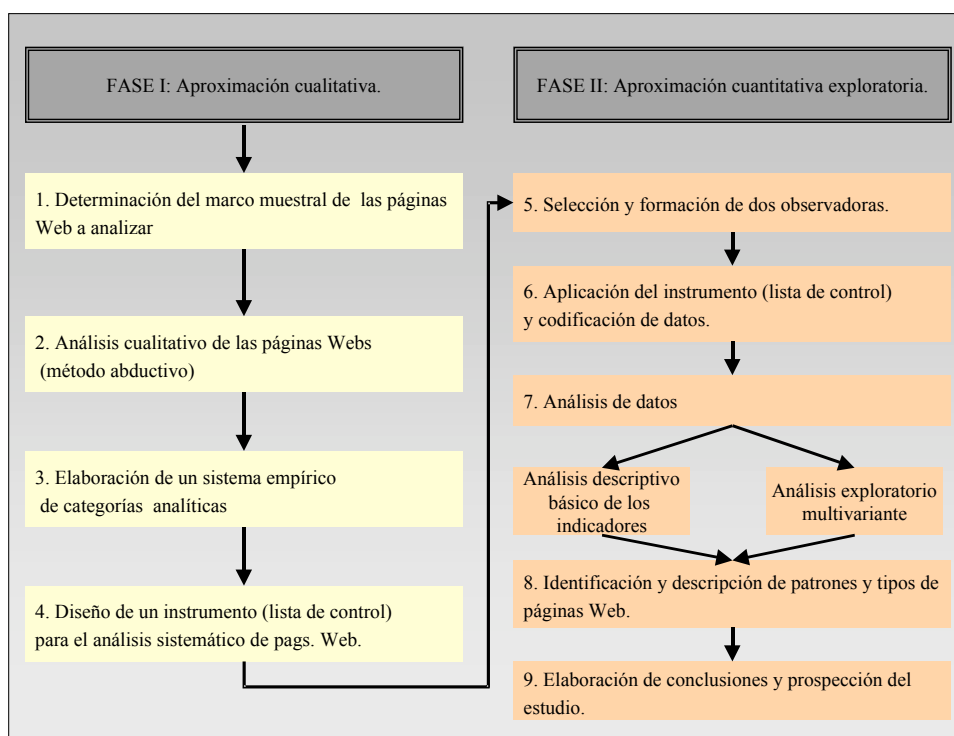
FASE I: Aproximación cualitativa.

1. Determinación del marco muestral de las páginas Web a analizar

2. Análisis cualitativo de las páginas Webs (método abductivo)

3. Elaboración de un sistema empírico de categorías analíticas

4. Diseño de un instrumento (lista de control) para el análisis sistemático de pags. Web.

FASE II: Aproximación cuantitativa exploratoria.

5. Selección y formación de dos observadoras.

6. Aplicación del instrumento (lista de control) y codificación de datos.

7. Análisis de datos

Análisis descriptivo básico de los indicadores

Análisis exploratorio multivariante

8. Identificación y descripción de patrones y tipos de páginas Web.

9. Elaboración de conclusiones y prospección del estudio.